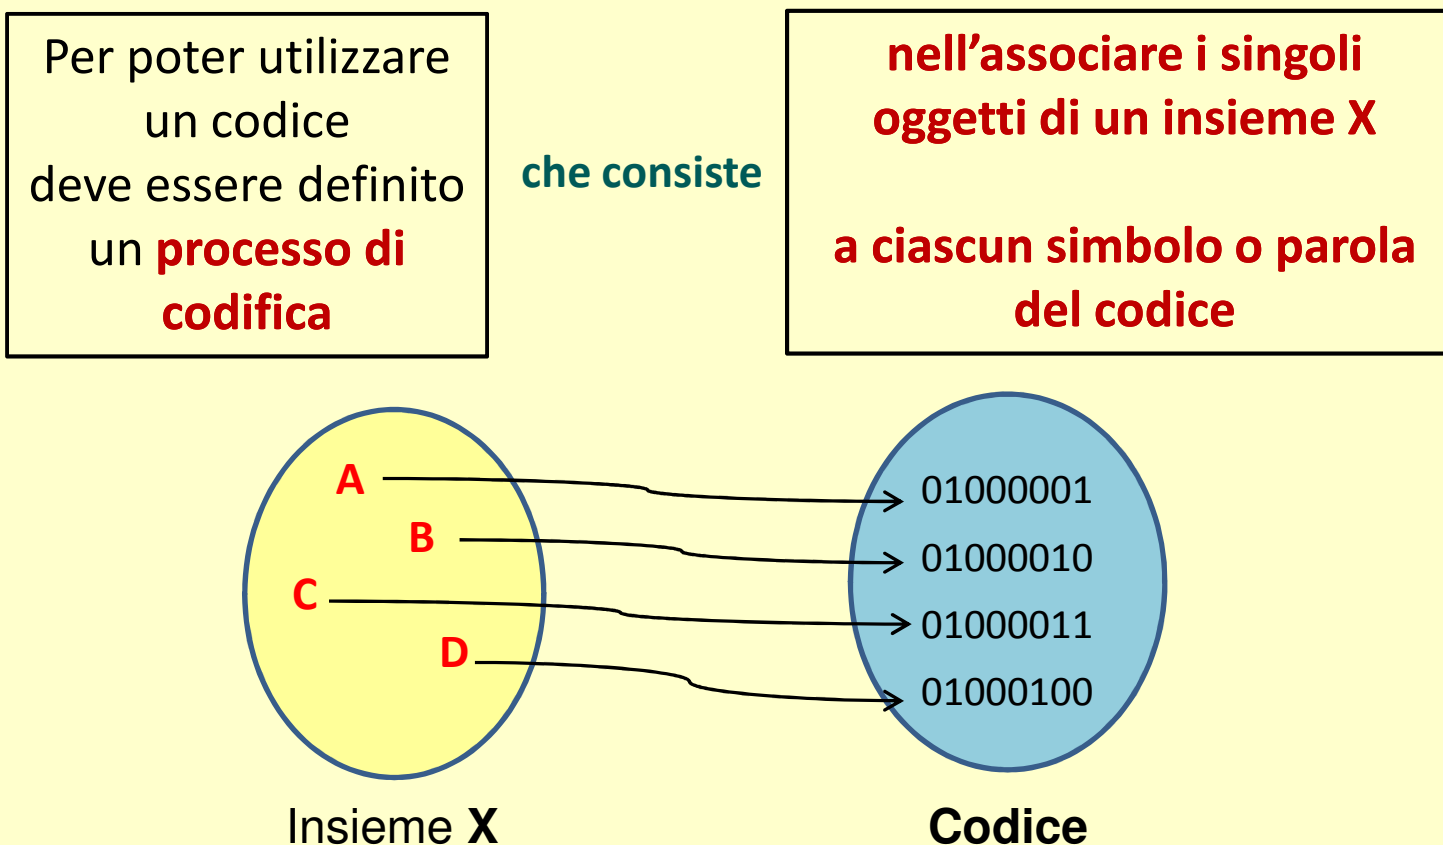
Per poter utilizzare un codice deve essere definito un processo di codifica

che consiste

nell’associare i singoli oggetti di un insieme X

a ciascun simbolo o parola del codice

A
B
C
D

01000001
01000010
01000011
01000100

Insieme X

Codice